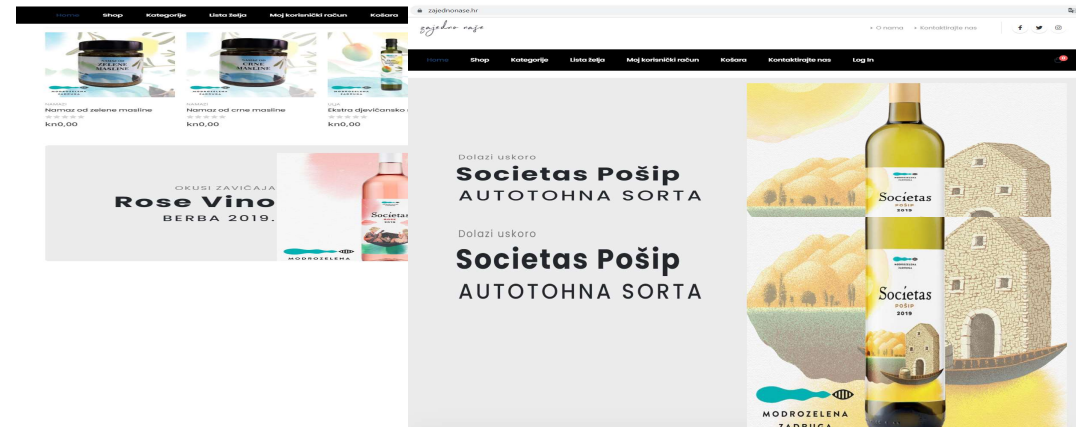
Home Shop Kategorije Lista želja Moj korisnički račun Košara

ZELENE MASLINE
NAMAZ
Namaz od zelene masline
kn0,00

CRNE MASLINE
NAMAZ
Namaz od crne masline
kn0,00

ULJE
Ekstra djevičansko
kn0,00

OKUSI ZAVIČAJA
Rose Vino
BERBA 2019.
MODROZELENA

zajedinonase.hr

zajedno naše

O nama Kontaktirajte nas

Home Shop Kategorije Lista želja Moj korisnički račun Košara Kontaktirajte nas Log In

Dolazi uskoro
Societas Pošip
AUTOTOHNA SORTA

Dolazi uskoro
Societas Pošip
AUTOTOHNA SORTA

Societas
POŠIP
2019

Societas
POŠIP
2019

MODROZELENA
ZADRUGA